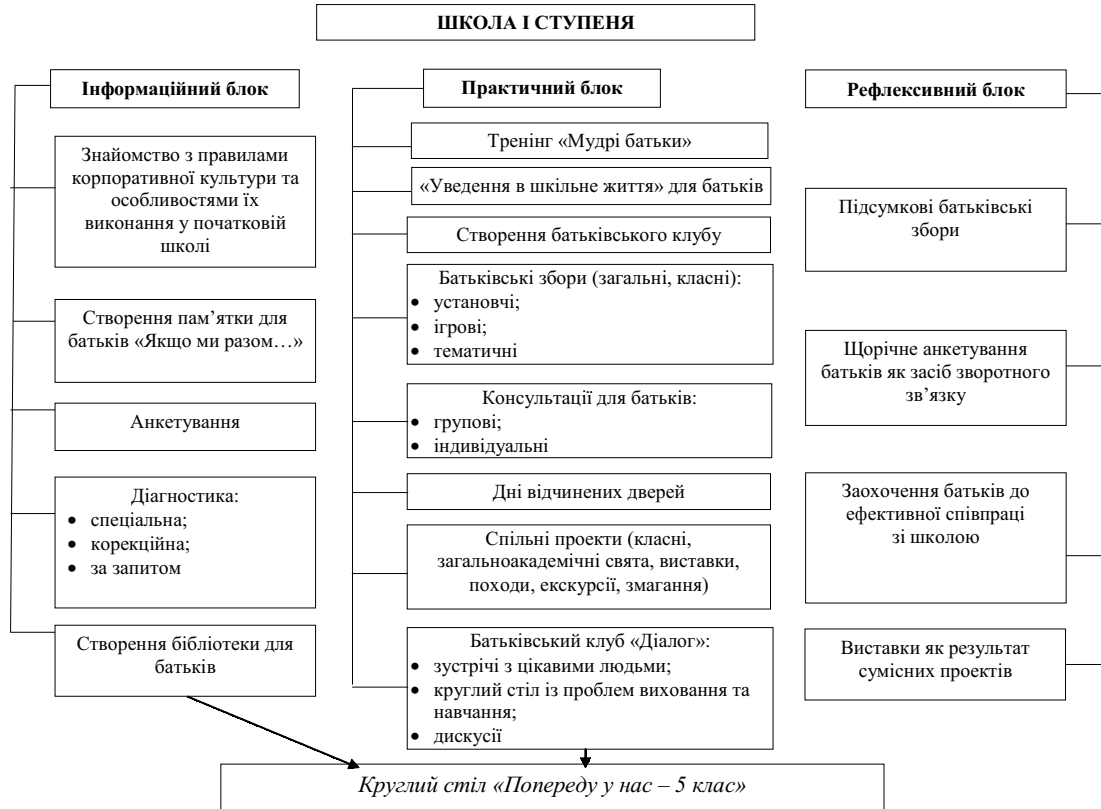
ШКОЛА І СТУПЕНЯ

Інформаційний блок

Знайомство з правилами корпоративної культури та особливостями їх виконання у початковій школі

Створення пам'ятки для батьків «Якщо ми разом…»

Анкетування

Діагностика:
- спеціальна;
- корекційна;
- за запитом

Створення бібліотеки для батьків

Практичний блок

Тренінг «Мудрі батьки»

«Уведення в шкільне життя» для батьків

Створення батьківського клубу

Батьківські збори (загальні, класні):
- установчі;
- ігрові;
- тематичні

Консультації для батьків:
- групові;
- індивідуальні

Дні відчинених дверей

Спільні проекти (класні, загальноакадемічні свята, виставки, походи, екскурсії, змагання)

Батьківський клуб «Діалог»:
- зустрічі з цікавими людьми;
- круглий стіл із проблем виховання та навчання;
- дискусії

Рефлексивний блок

Підсумкові батьківські збори

Щорічне анкетування батьків як засіб зворотного зв'язку

Заохочення батьків до ефективної співпраці зі школою

Виставки як результат сумісних проектів

*Круглий стіл «Попереду у нас – 5 клас»*